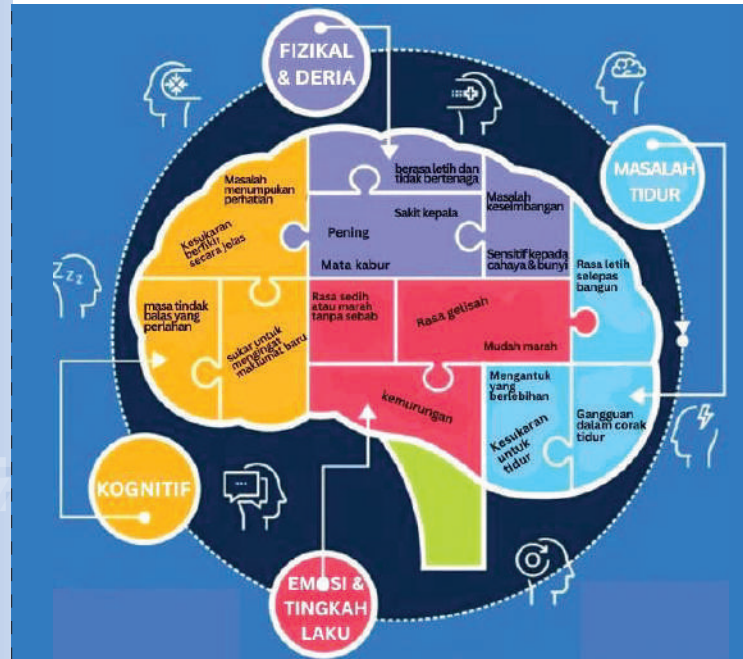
FIZIKAL & DERIA

MASALAH TIDUR

KOGNITIF

EMOSI & TINGKAH LAKU

Masalah menumpukan perhatian

Kesukaran berfikir secara jelas

berasa letih dan tidak bertenaga

Masalah keseimbangan

Sakit kepala

Pening

Sensitif kepada cahaya & bunyi

Mata kabur

Rasa letih selepas bangun

masa tindak balas yang perlahan

sukar untuk mengingat maklumat baru

Rasa sedih atau marah tanpa sebab

Rasa gelisah

Mudah marah

kemurungan

Mengantuk yang berlebihan

Kesukaran untuk tidur

Gangguan dalam corak tidur